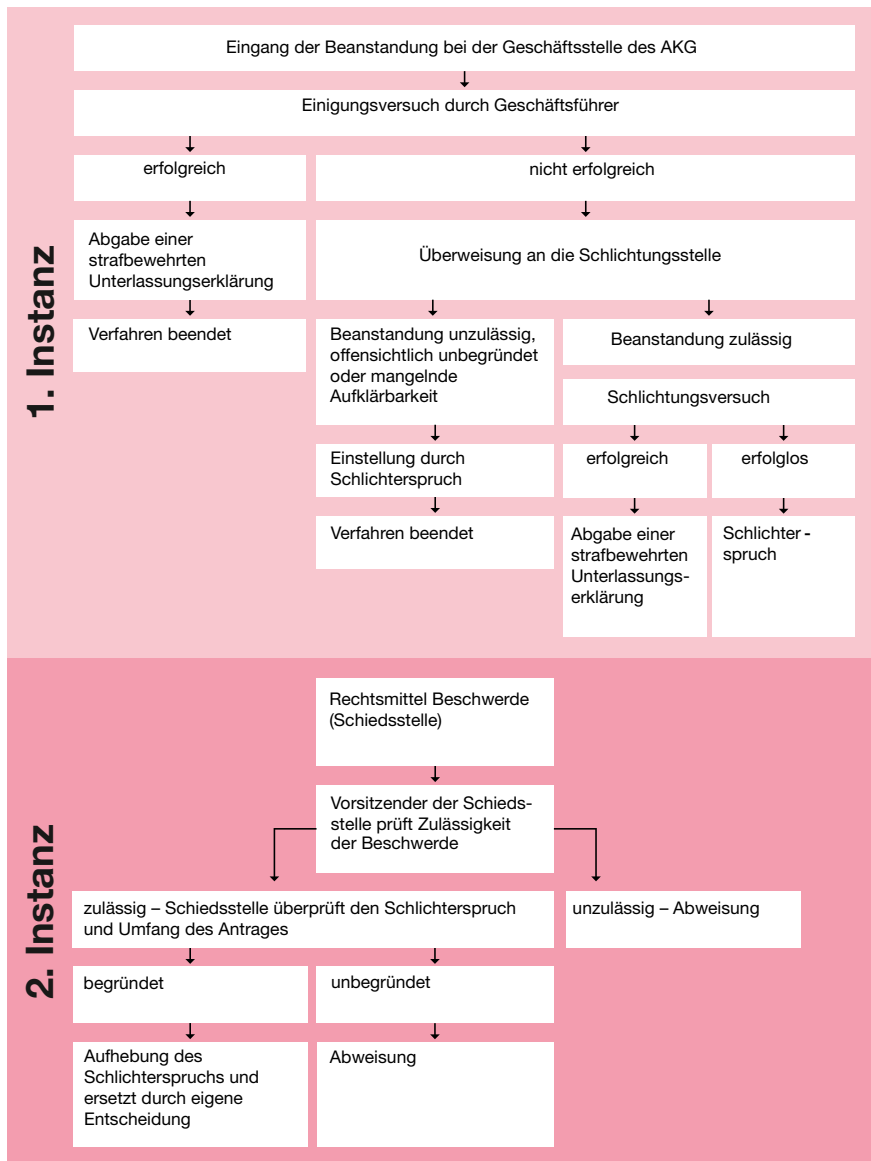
1. Instanz

Eingang der Beanstandung bei der Geschäftsstelle des AKG

Einigungsversuch durch Geschäftsführer

erfolgreich

nicht erfolgreich

Abgabe einer strafbewehrten Unterlassungserklärung

Überweisung an die Schlichtungsstelle

Verfahren beendet

Beanstandung unzulässig, offensichtlich unbegründet oder mangelnde Aufklärbarkeit

Beanstandung zulässig

Schlichtungsversuch

Einstellung durch Schlichterspruch

erfolgreich

erfolglos

Verfahren beendet

Abgabe einer strafbewehrten Unterlassungserklärung

Schlichter - spruch

2. Instanz

Rechtsmittel Beschwerde (Schiedsstelle)

Vorsitzender der Schiedsstelle prüft Zulässigkeit der Beschwerde

zulässig – Schiedsstelle überprüft den Schlichterspruch und Umfang des Antrages

unzulässig – Abweisung

begründet

unbegründet

Aufhebung des Schlichterspruchs und ersetzt durch eigene Entscheidung

Abweisung